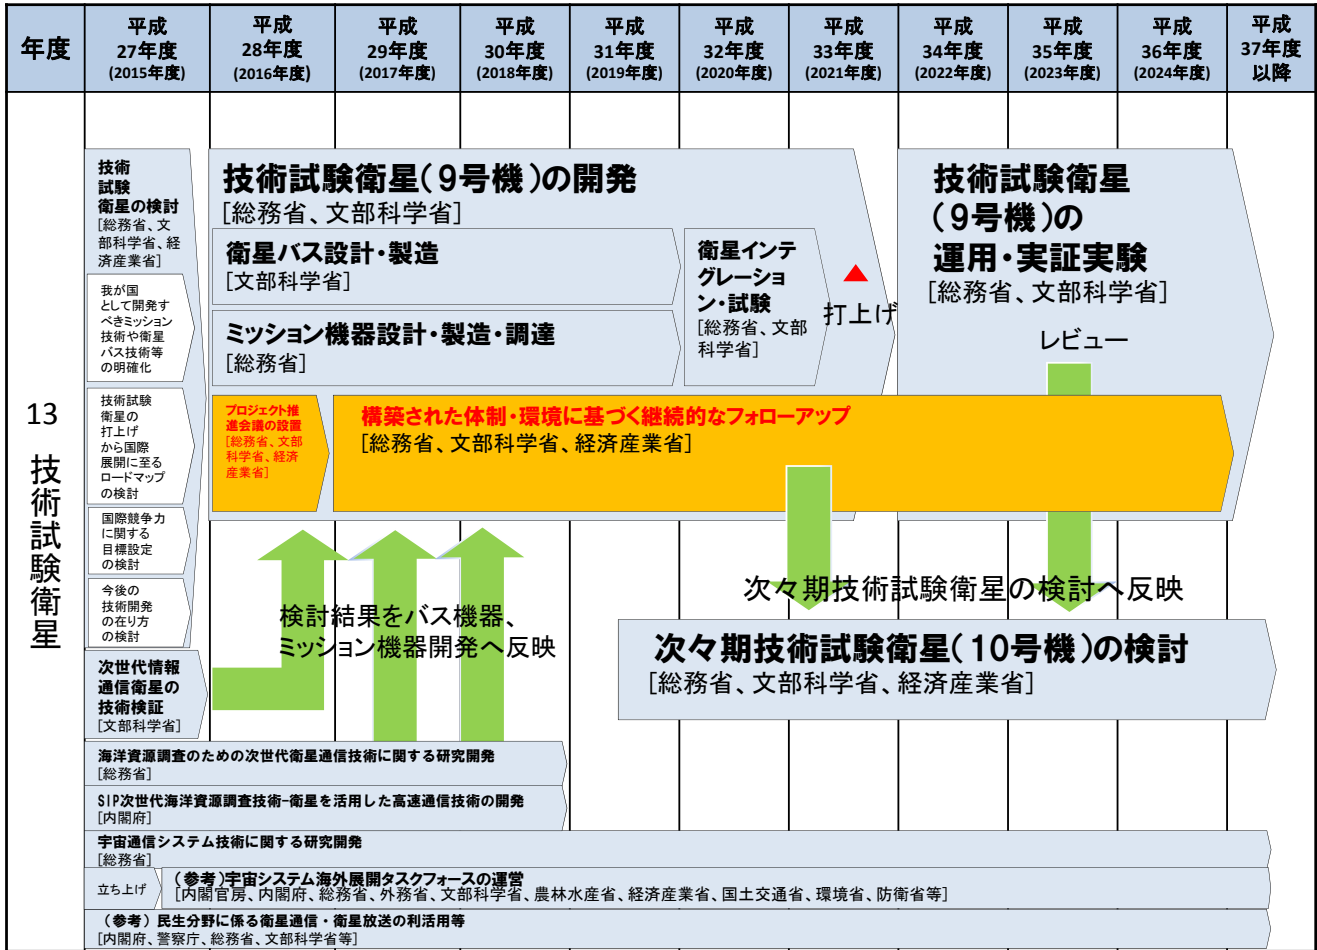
| 年度 | 平成27年度(2015年度) | 平成28年度(2016年度) | 平成29年度(2017年度) | 平成30年度(2018年度) | 平成31年度(2019年度) | 平成32年度(2020年度) | 平成33年度(2021年度) | 平成34年度(2022年度) | 平成35年度(2023年度) | 平成36年度(2024年度) | 平成37年度以降 |
|---|---|---|---|---|---|---|---|---|---|---|---|

13 技術試験衛星

技術試験衛星の検討
[総務省、文部科学省、経済産業省]

我が国として開発すべきミッション技術や衛星バス技術等の明確化

技術試験衛星の打上げから国際展開に至るロードマップの検討

国際競争力に関する目標設定の検討

今後の技術開発の在り方の検討

次世代情報通信衛星の技術検証
[文部科学省]

技術試験衛星(9号機)の開発
[総務省、文部科学省]

衛星バス設計・製造
[文部科学省]

ミッション機器設計・製造・調達
[総務省]

衛星インテグレーション・試験
[総務省、文部科学省]

打上げ

技術試験衛星(9号機)の運用・実証実験
[総務省、文部科学省]

レビュー

プロジェクト推進会議の設置
[総務省、文部科学省、経済産業省]

構築された体制・環境に基づく継続的なフォローアップ
[総務省、文部科学省、経済産業省]

検討結果をバス機器、ミッション機器開発へ反映

次々期技術試験衛星の検討へ反映

次々期技術試験衛星(10号機)の検討
[総務省、文部科学省、経済産業省]

海洋資源調査のための次世代衛星通信技術に関する研究開発
[総務省]

SIP次世代海洋資源調査技術-衛星を活用した高速通信技術の開発
[内閣府]

宇宙通信システム技術に関する研究開発
[総務省]

立ち上げ
(参考)宇宙システム海外展開タスクフォースの運営
[内閣官房、内閣府、総務省、外務省、文部科学省、農林水産省、経済産業省、国土交通省、環境省、防衛省等]

(参考)民生分野に係る衛星通信・衛星放送の利活用等
[内閣府、警察庁、総務省、文部科学省等]